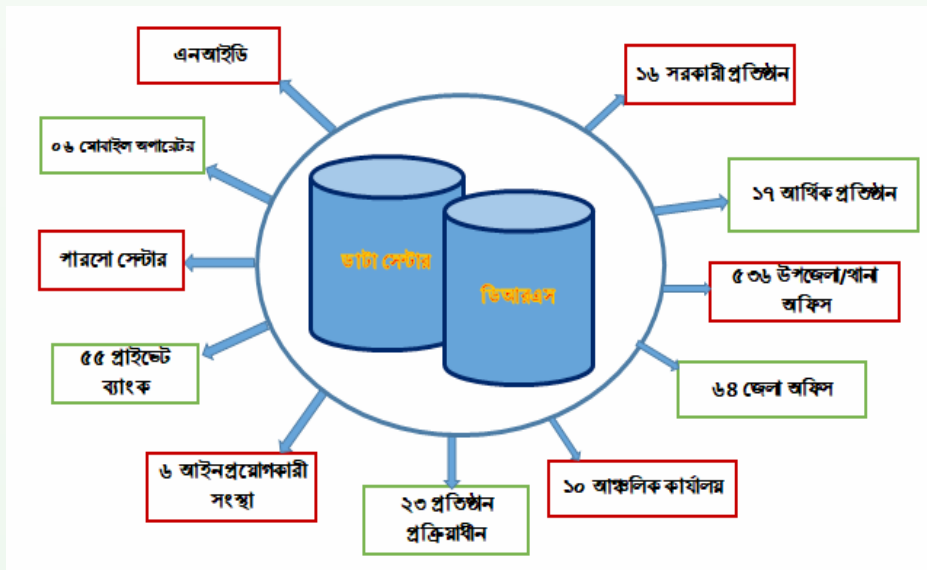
এনআইডি

১৬ সরকারী প্রতিষ্ঠান

০৬ মোবাইল অপারেটর

১৭ আর্থিক প্রতিষ্ঠান

পারসো সেন্টার

ডাটা সেন্টার

ডিআরএস

৫৩৬ উপজেলা/থানা অফিস

৫৫ প্রাইভেট ব্যাংক

৬৪ জেলা অফিস

৬ আইনপ্রয়োগকারী সংস্থা

২৩ প্রতিষ্ঠান প্রক্রিয়াধীন

১০ আঞ্চলিক কার্যালয়